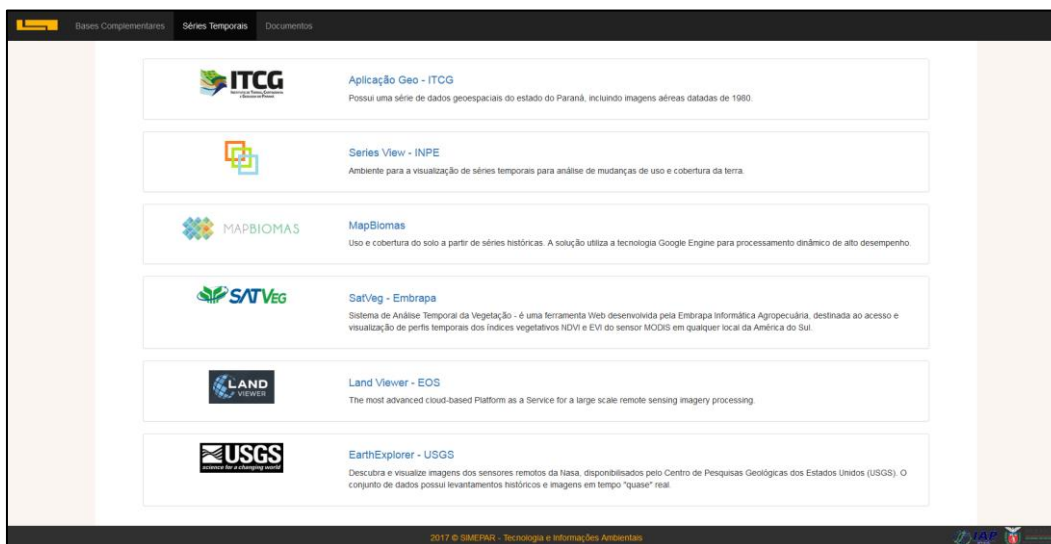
Bases Complementares Séries Temporais Documentos

ITCG

Aplicação Geo - ITCG
Possui uma série de dados geoespaciais do estado do Paraná, incluindo imagens aéreas datadas de 1980.

Series View - INPE
Ambiente para a visualização de séries temporais para análise de mudanças de uso e cobertura da terra.

MAPBIOMAS

MapBiomas
Uso e cobertura do solo a partir de séries históricas. A solução utiliza a tecnologia Google Engine para processamento dinâmico de alto desempenho.

SATVEG

SatVeg - Embrapa
Sistema de Análise Temporal da Vegetação - é uma ferramenta Web desenvolvida pela Embrapa Informática Agropecuária, destinada ao acesso e visualização de perfis temporais dos índices vegetativos NDVI e EVI do sensor MODIS em qualquer local da América do Sul.

LAND VIEWER

Land Viewer - EOS
The most advanced cloud-based Platform as a Service for a large scale remote sensing imagery processing.

USGS
science for a changing world

EarthExplorer - USGS
Descubra e visualize imagens dos sensores remotos da Nasa, disponibilizados pelo Centro de Pesquisas Geológicas dos Estados Unidos (USGS). O conjunto de dados possui levantamentos históricos e imagens em tempo "quase" real.

2017 © SIMEPAR - Tecnologia e Informações Ambientais

IAP